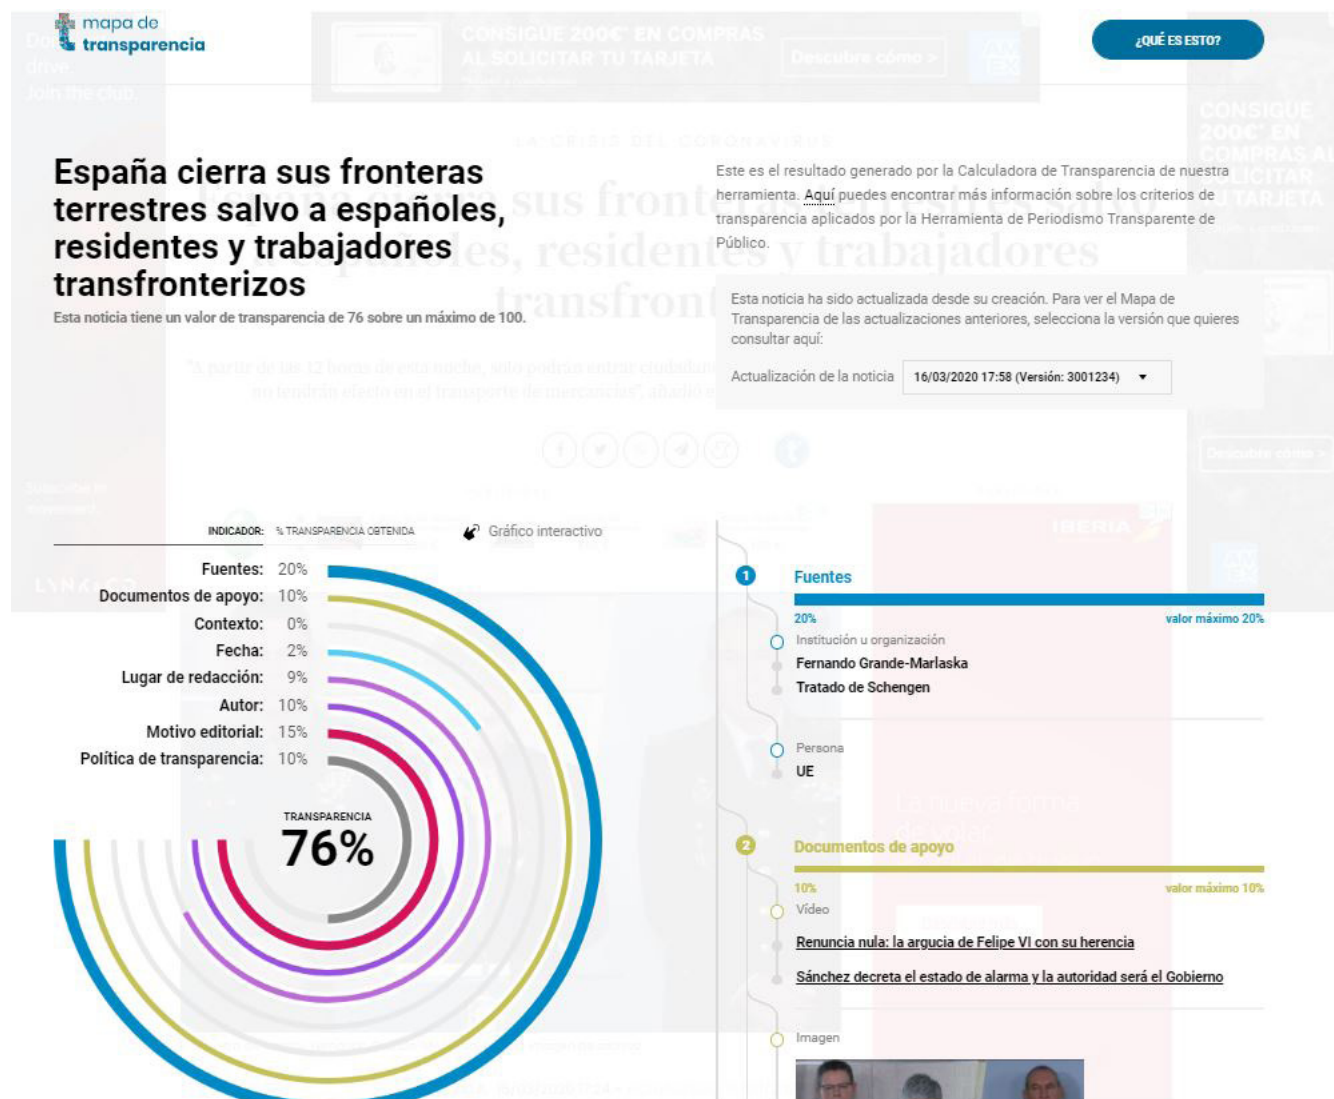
mapa de transparencia

¿QUÉ ES ESTO?

España cierra sus fronteras terrestres salvo a españoles, residentes y trabajadores transfronterizos

Esta noticia tiene un valor de transparencia de 76 sobre un máximo de 100.

Este es el resultado generado por la Calculadora de Transparencia de nuestra herramienta. Aquí puedes encontrar más información sobre los criterios de transparencia aplicados por la Herramienta de Periodismo Transparente de Público.

Esta noticia ha sido actualizada desde su creación. Para ver el Mapa de Transparencia de las actualizaciones anteriores, selecciona la versión que quieres consultar aquí:

Actualización de la noticia 16/03/2020 17:58 (Versión: 3001234)

INDICADOR: % TRANSPARENCIA OBTENIDA

Gráfico interactivo

Fuentes: 20%
Documentos de apoyo: 10%
Contexto: 0%
Fecha: 2%
Lugar de redacción: 9%
Autor: 10%
Motivo editorial: 15%
Política de transparencia: 10%

TRANSPARENCIA
76%

1 Fuentes
20% valor máximo 20%
Institución u organización
Fernando Grande-Marlaska
Tratado de Schengen
Persona
UE

2 Documentos de apoyo
10% valor máximo 10%
Vídeo
Renuncia nula: la argucia de Felipe VI con su herencia
Sánchez decreta el estado de alarma y la autoridad será el Gobierno
Imagen